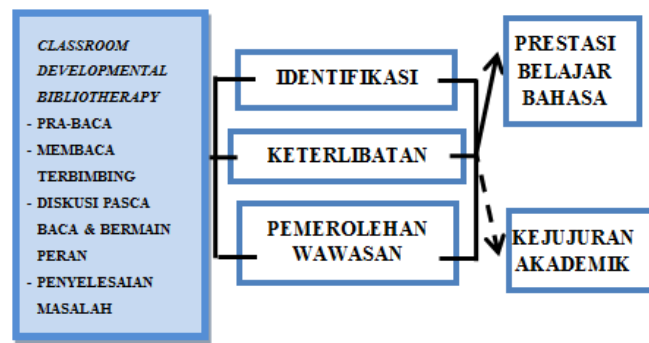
CLASSROOM DEVELOPMENTAL BIBLIOTHERAPY
- PRA-BACA
- MEMBACA TERBIMBING
- DISKUSI PASCA BACA & BERMAIN PERAN
- PENYELESAIAN MASALAH

IDENTIFIKASI

KETERLIBATAN

PEMEROLEHAN WAWASAN

PRESTASI BELAJAR BAHASA

KEJUJURAN AKADEMIK